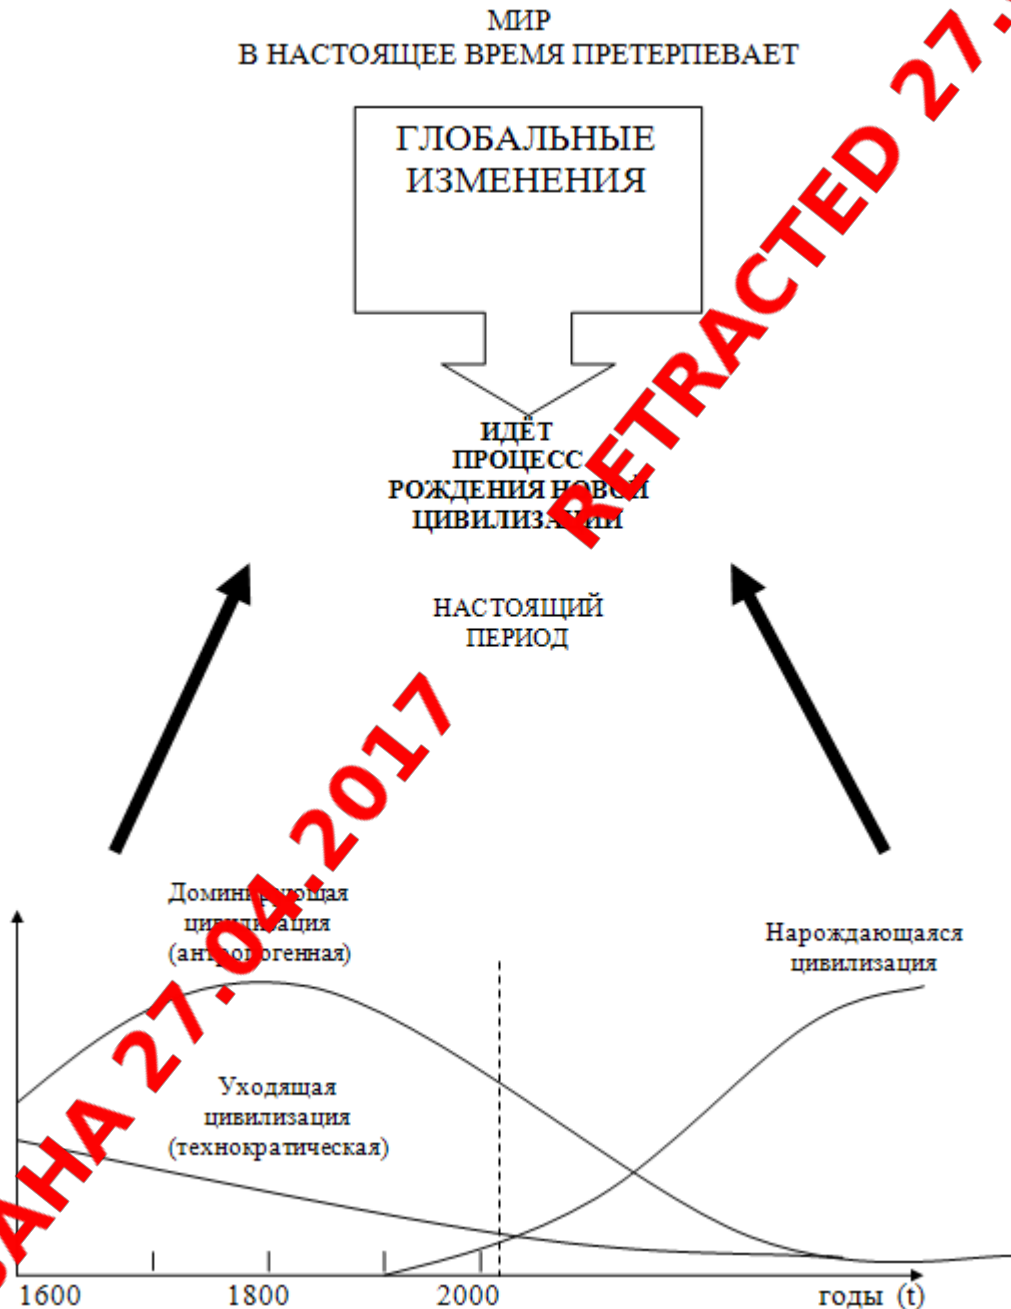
МИР
В НАСТОЯЩЕЕ ВРЕМЯ ПРЕТЕРПЕВАЕТ

ГЛОБАЛЬНЫЕ ИЗМЕНЕНИЯ

ИДЁТ ПРОЦЕСС РОЖДЕНИЯ НОВ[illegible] ЦИВИЛИЗА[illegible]

НАСТОЯЩИЙ ПЕРИОД

RETRACTED 27.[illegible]

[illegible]АНА 27.04.2017

Домин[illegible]ющая цивил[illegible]ация (ант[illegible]огенная)

Нарождающаяся цивилизация

Уходящая цивилизация (технократическая)

1600
1800
2000
годы (t)